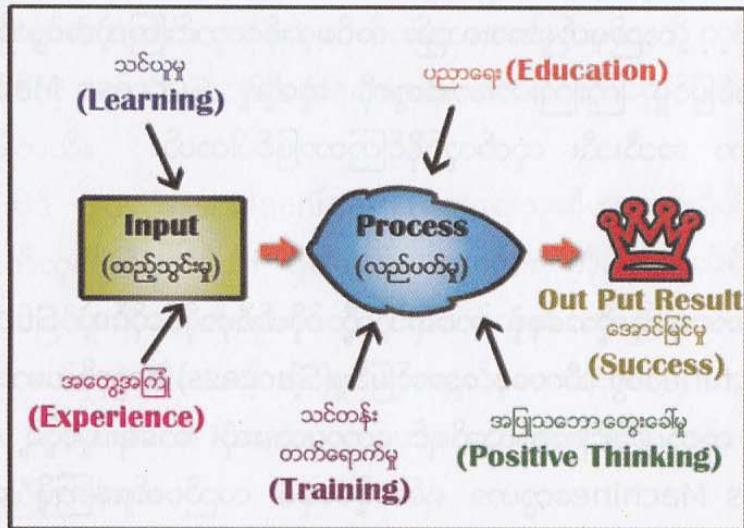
သင်ယူမှု
(Learning)

ပညာရေး (Education)

Input
(ထည့်သွင်းမှု)

Process
(လည်ပတ်မှု)

Out Put Result
အောင်မြင်မှု
(Success)

အတွေ့အကြုံ
(Experience)

သင်တန်း
တက်ရောက်မှု
(Training)

အပြုသဘော တွေးခေါ်မှု
(Positive Thinking)